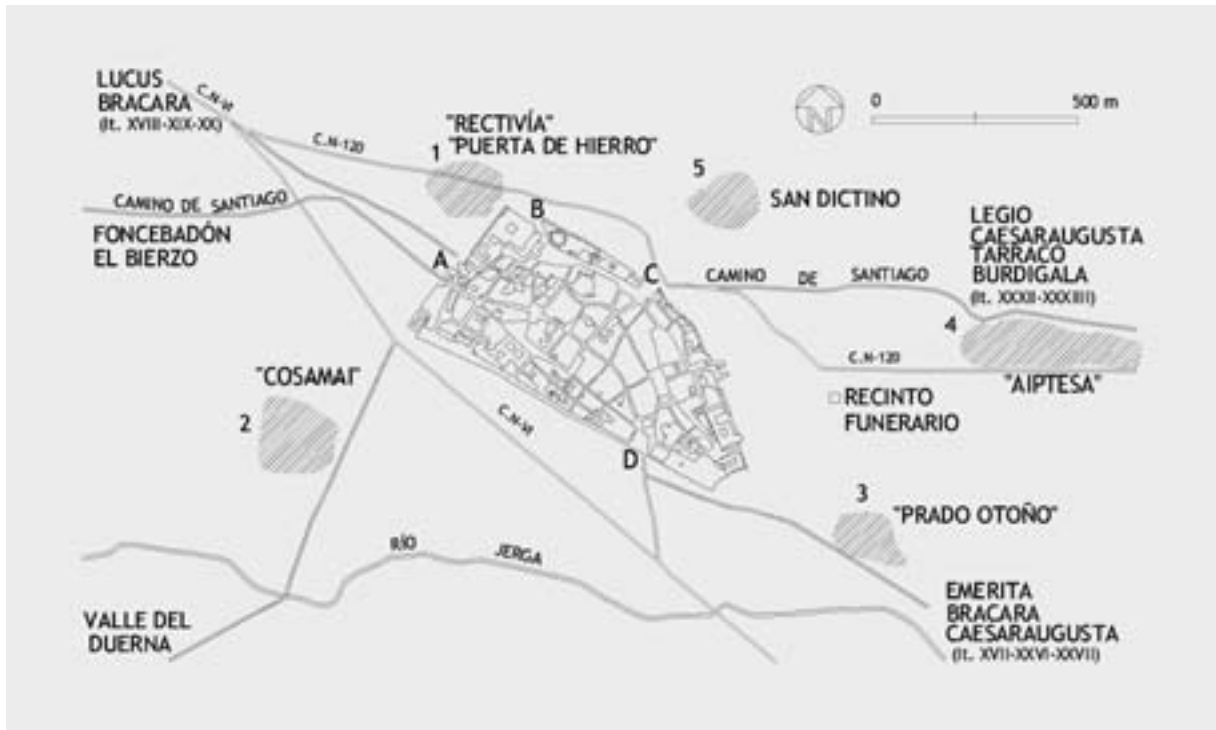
LUCUS
BRACARA
(It. XVIII-XIX-XX)

C.N-VI

C.N-120

"RECTIVÍA"
1 "PUERTA DE HIERRO"

N

0 500 m

5

SAN DICTINO

CAMINO DE SANTIAGO

FONCEBADÓN
EL BIERZO

B

A

C

LEGIO
CAESARAUGUSTA
TARRACO
BURDIGALA
(It. XXXII-XXXIIII)

CAMINO DE SANTIAGO

4

C.N-120

"AIPTESA"

"COSAMAI"

2

RECINTO
FUNERARIO

C.N-VI

D

3 "PRADO OTOÑO"

RÍO JERGA

EMERITA
BRACARA
CAESARAUGUSTA
(It. XVII-XXVI-XXVII)

VALLE DEL
DUERNA